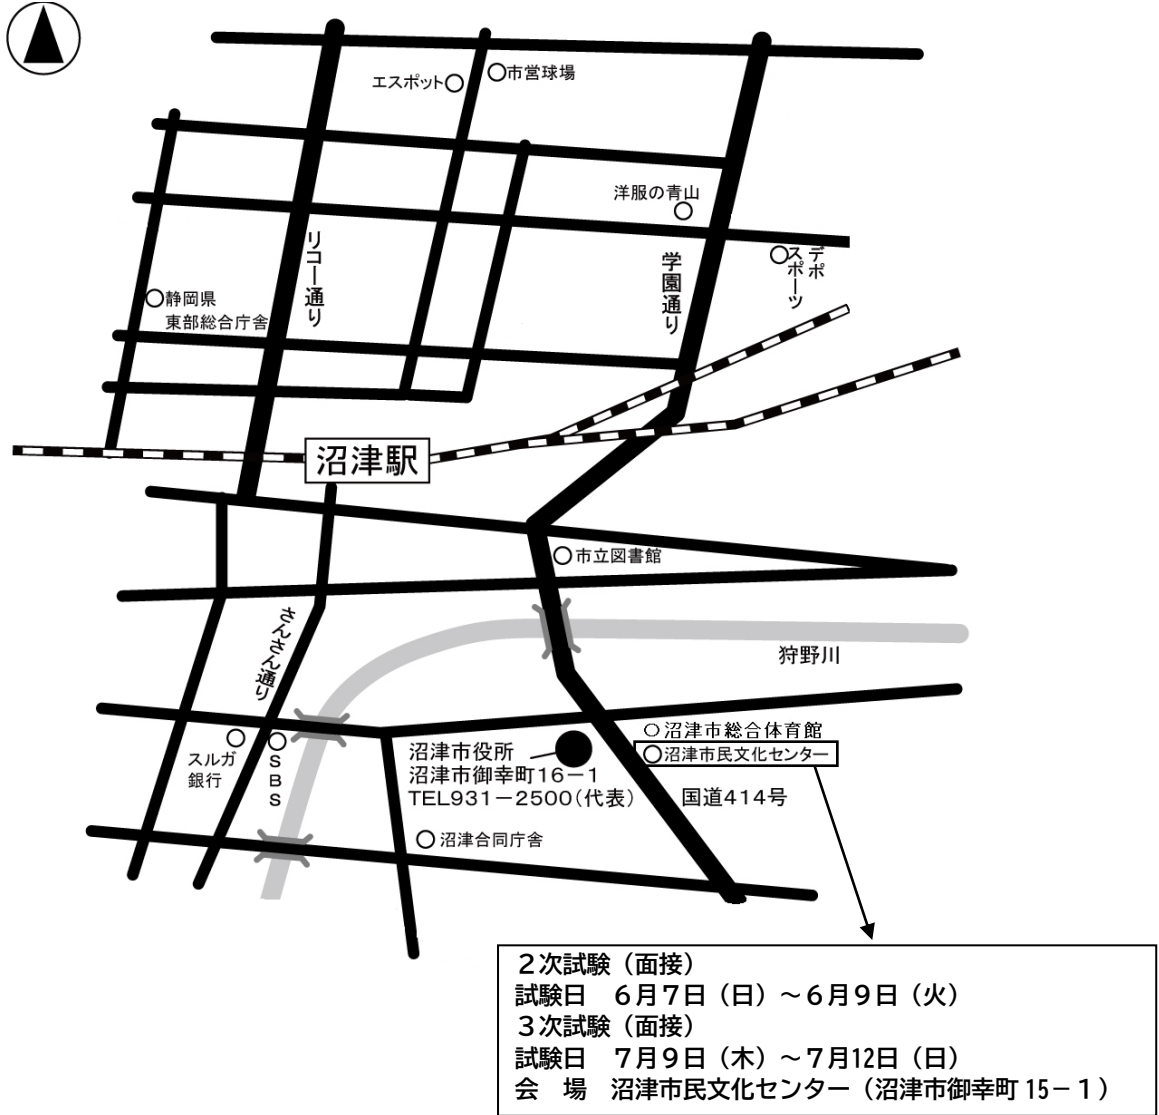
エスポット
市営球場
洋服の青山
デポスポーツ
リコー通り
学園通り
静岡県
東部総合庁舎
沼津駅
市立図書館
さんさん通り
狩野川
スルガ銀行
SBS
沼津市役所
沼津市御幸町16－1
TEL931－2500（代表）
沼津市総合体育館
沼津市民文化センター
国道414号
沼津合同庁舎

２次試験（面接）
試験日　６月７日（日）～６月９日（火）
３次試験（面接）
試験日　７月９日（木）～７月12日（日）
会　場　沼津市民文化センター（沼津市御幸町 15－１）